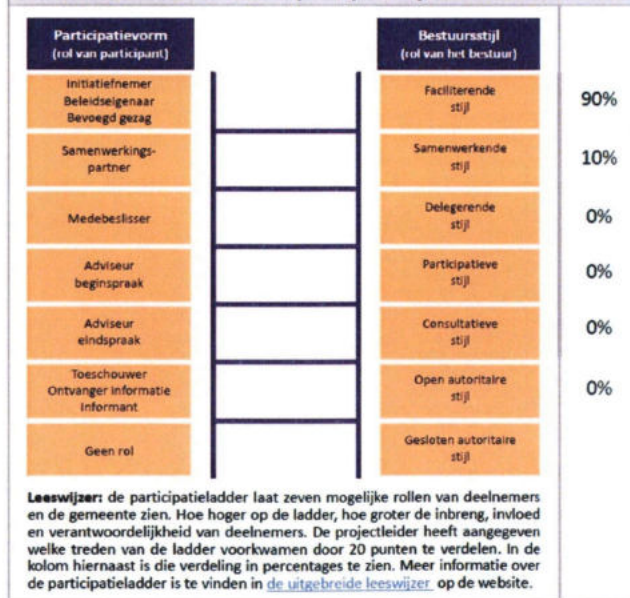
| Participatievorm (rol van participant) | Bestuursstijl (rol van het bestuur) | |
|---|---|---|
| Initiatiefnemer Beleidseigenaar Bevoegd gezag | Faciliterende stijl | 90% |
| Samenwerkingspartner | Samenwerkende stijl | 10% |
| Medebeslisser | Delegerende stijl | 0% |
| Adviseur beginspraak | Participatieve stijl | 0% |
| Adviseur eindspraak | Consultatieve stijl | 0% |
| Toeschouwer Ontvanger informatie Informant | Open autoritaire stijl | 0% |
| Geen rol | Gesloten autoritaire stijl | |

**Leeswijzer:** de participatieladder laat zeven mogelijke rollen van deelnemers en de gemeente zien. Hoe hoger op de ladder, hoe groter de inbreng, invloed en verantwoordelijkheid van deelnemers. De projectleider heeft aangegeven welke treden van de ladder voorkwamen door 20 punten te verdelen. In de kolom hiernaast is die verdeling in percentages te zien. Meer informatie over de participatieladder is te vinden in de uitgebreide leeswijzer op de website.